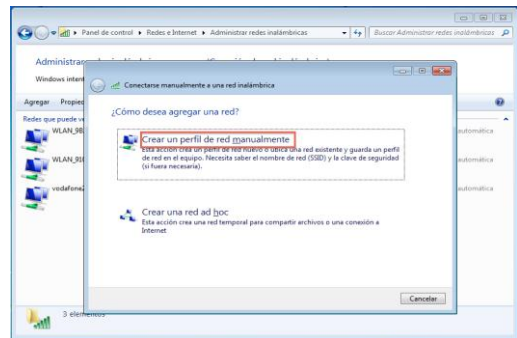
Panel de control ▸ Redes e Internet ▸ Administrar redes inalámbricas

Buscar Administrar redes inalámbricas

Administra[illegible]

Windows intern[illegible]

Agregar Propie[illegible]

Redes que puede v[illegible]

WLAN_98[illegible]

WLAN_91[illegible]

vodafone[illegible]

automática

automática

automática

3 elementos

Conectarse manualmente a una red inalámbrica

¿Cómo desea agregar una red?

Crear un perfil de red manualmente
Esta acción crea un perfil de red nuevo o ubica una red existente y guarda un perfil de red en el equipo. Necesita saber el nombre de red (SSID) y la clave de seguridad (si fuera necesaria).

Crear una red ad hoc
Esta acción crea una red temporal para compartir archivos o una conexión a Internet

Cancelar